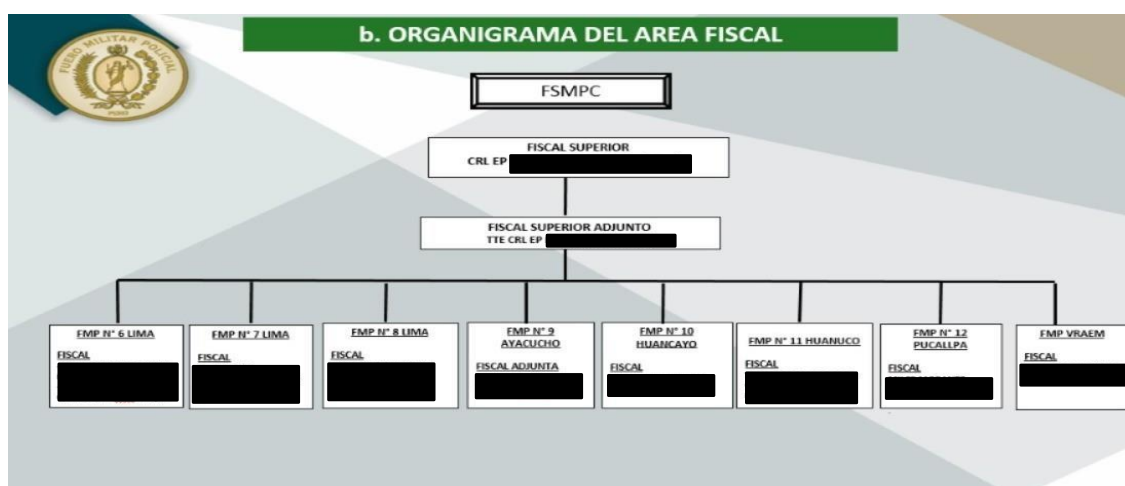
FUERO MILITAR POLICIAL

b. ORGANIGRAMA DEL AREA FISCAL

FSMPC

FISCAL SUPERIOR
CRL EP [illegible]

FISCAL SUPERIOR ADJUNTO
TTE CRL EP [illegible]

FMP N° 6 LIMA
FISCAL
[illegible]

FMP N° 7 LIMA
FISCAL
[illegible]

FMP N° 8 LIMA
FISCAL
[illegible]

FMP N° 9 AYACUCHO
FISCAL ADJUNTA
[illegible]

FMP N° 10 HUANCAYO
FISCAL
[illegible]

FMP N° 11 HUANUCO
FISCAL
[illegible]

FMP N° 12 PUCALLPA
FISCAL
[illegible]

FMP VRAEM
FISCAL
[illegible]